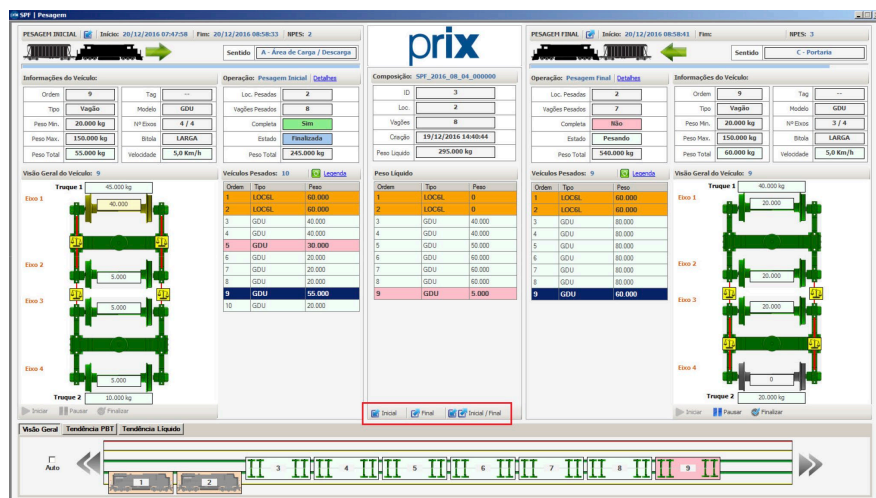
SPF | Pesagem

PESAGEM INICIAL Início: 20/12/2016 07:47:58 Fim: 20/12/2016 08:58:33 NPES: 2

Sentido A - Área de Carga / Descarga

Informações do Veículo:

Ordem 9 Tag ---
Tipo Vagão Modelo GDU
Peso Min. 20.000 kg Nº Eixos 4 / 4
Peso Max. 150.000 kg Bitola LARGA
Peso Total 55.000 kg Velocidade 5,0 Km/h

Operação: Pesagem Inicial | Detalhes

Loc. Pesadas 2
Vagões Pesados 8
Completa Sim
Estado Finalizada
Peso Total 245.000 kg

Visão Geral do Veículo: 9

Truque 1 45.000 kg
Eixo 1 40.000
Eixo 2 5.000
Eixo 3 5.000
Eixo 4 5.000
Truque 2 10.000 kg

Iniciar Pausar Finalizar

Veículos Pesados: 10 Legenda

| Ordem | Tipo | Peso |
|---|---|---|
| 1 | LOC6L | 60.000 |
| 2 | LOC6L | 60.000 |
| 3 | GDU | 40.000 |
| 4 | GDU | 40.000 |
| 5 | GDU | 30.000 |
| 6 | GDU | 20.000 |
| 7 | GDU | 20.000 |
| 8 | GDU | 20.000 |
| 9 | GDU | 55.000 |
| 10 | GDU | 20.000 |

prix

Composição: SPF_2016_08_04_000000

ID 3
Loc. 2
Vagões 8
Criação 19/12/2016 14:40:44
Peso Líquido 295.000 kg

Peso Líquido

| Ordem | Tipo | Peso |
|---|---|---|
| 1 | LOC6L | 0 |
| 2 | LOC6L | 0 |
| 3 | GDU | 40.000 |
| 4 | GDU | 40.000 |
| 5 | GDU | 50.000 |
| 6 | GDU | 60.000 |
| 7 | GDU | 60.000 |
| 8 | GDU | 60.000 |
| 9 | GDU | 5.000 |

Inicial Final Inicial / Final

PESAGEM FINAL Início: 20/12/2016 08:58:41 Fim: NPES: 3

Sentido C - Portaria

Operação: Pesagem Final | Detalhes

Loc. Pesadas 2
Vagões Pesados 7
Completa Não
Estado Pesando
Peso Total 540.000 kg

Informações do Veículo:

Ordem 9 Tag ---
Tipo Vagão Modelo GDU
Peso Min. 20.000 kg Nº Eixos 3 / 4
Peso Max. 150.000 kg Bitola LARGA
Peso Total 60.000 kg Velocidade 5,0 Km/h

Veículos Pesados: 9 Legenda

| Ordem | Tipo | Peso |
|---|---|---|
| 1 | LOC6L | 60.000 |
| 2 | LOC6L | 60.000 |
| 3 | GDU | 80.000 |
| 4 | GDU | 80.000 |
| 5 | GDU | 80.000 |
| 6 | GDU | 80.000 |
| 7 | GDU | 80.000 |
| 8 | GDU | 80.000 |
| 9 | GDU | 60.000 |

Visão Geral do Veículo: 9

Truque 1 40.000 kg
Eixo 1 20.000
Eixo 2 20.000
Eixo 3 20.000
Eixo 4 0
Truque 2 20.000 kg

Iniciar Pausar Finalizar

Visão Geral | Tendência PBT | Tendência Liquido

Auto
1 2 3 4 5 6 7 8 9